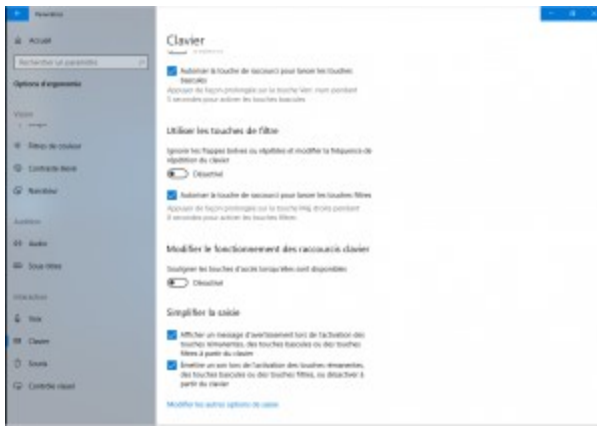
Paramètres

Accueil

Rechercher un paramètre

Options d'ergonomie

Vision

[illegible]

Filtres de couleur

Contraste élevé

Narrateur

Audition

Audio

Sous-titres

Interaction

Voix

Clavier

Souris

Contrôle visuel

Clavier

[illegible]

Autoriser la touche de raccourci pour lancer les touches basculer

Appuyez de façon prolongée sur la touche Verr. num pendant 5 secondes pour activer les touches basculer

Utiliser les touches de filtre

Ignorer les frappes brèves ou répétées et modifier la fréquence de répétition du clavier

Désactivé

Autoriser la touche de raccourci pour lancer les touches filtres

Appuyez de façon prolongée sur la touche Maj droite pendant 8 secondes pour activer les touches filtres

Modifier le fonctionnement des raccourcis clavier

Souligner les touches d'accès lorsqu'elles sont disponibles

Désactivé

Simplifier la saisie

Afficher un message d'avertissement lors de l'activation des touches rémanentes, des touches basculer ou des touches filtres à partir du clavier

Émettre un son lors de l'activation des touches rémanentes, des touches basculer ou des touches filtres, ou désactiver à partir du clavier

Modifier les autres options de saisie